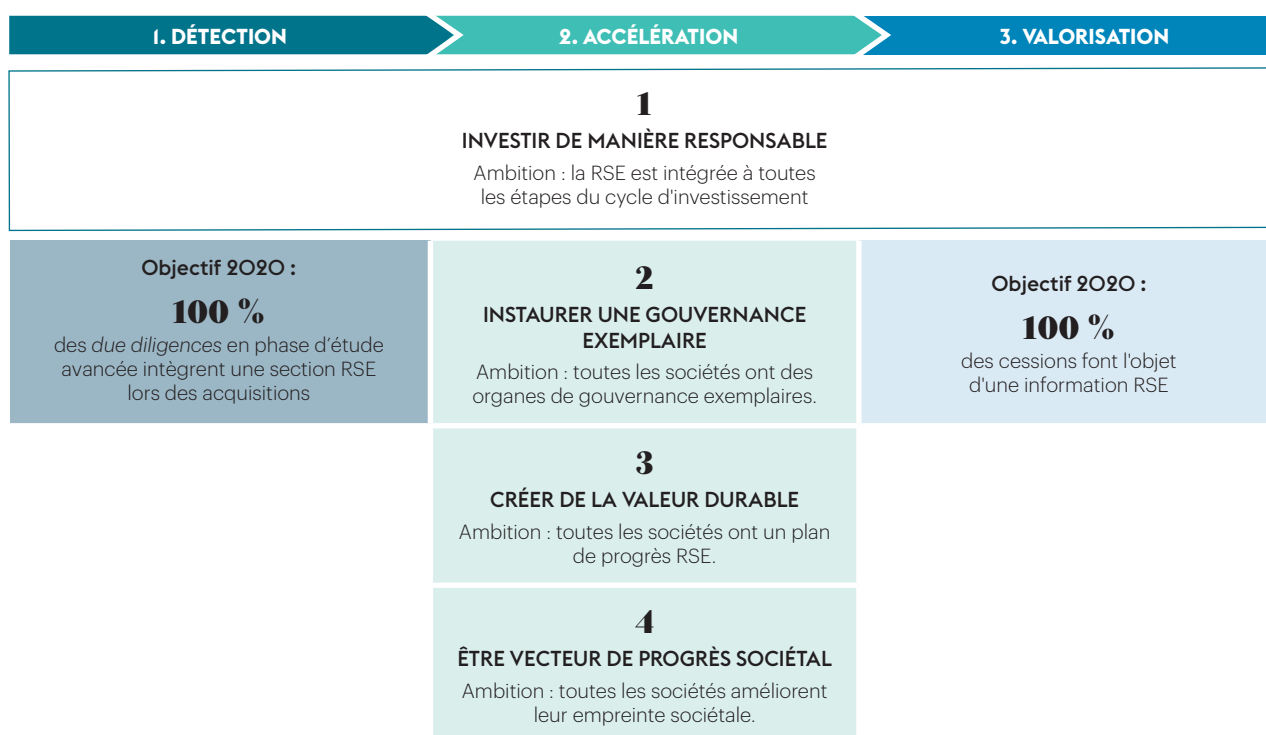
1. DÉTECTION

2. ACCÉLÉRATION

3. VALORISATION

1
INVESTIR DE MANIÈRE RESPONSABLE
Ambition : la RSE est intégrée à toutes les étapes du cycle d'investissement

Objectif 2020 :
100 %
des due diligences en phase d'étude avancée intègrent une section RSE lors des acquisitions

2
INSTAURER UNE GOUVERNANCE EXEMPLAIRE
Ambition : toutes les sociétés ont des organes de gouvernance exemplaires.

Objectif 2020 :
100 %
des cessions font l'objet d'une information RSE

3
CRÉER DE LA VALEUR DURABLE
Ambition : toutes les sociétés ont un plan de progrès RSE.

4
ÊTRE VECTEUR DE PROGRÈS SOCIÉTAL
Ambition : toutes les sociétés améliorent leur empreinte sociétale.